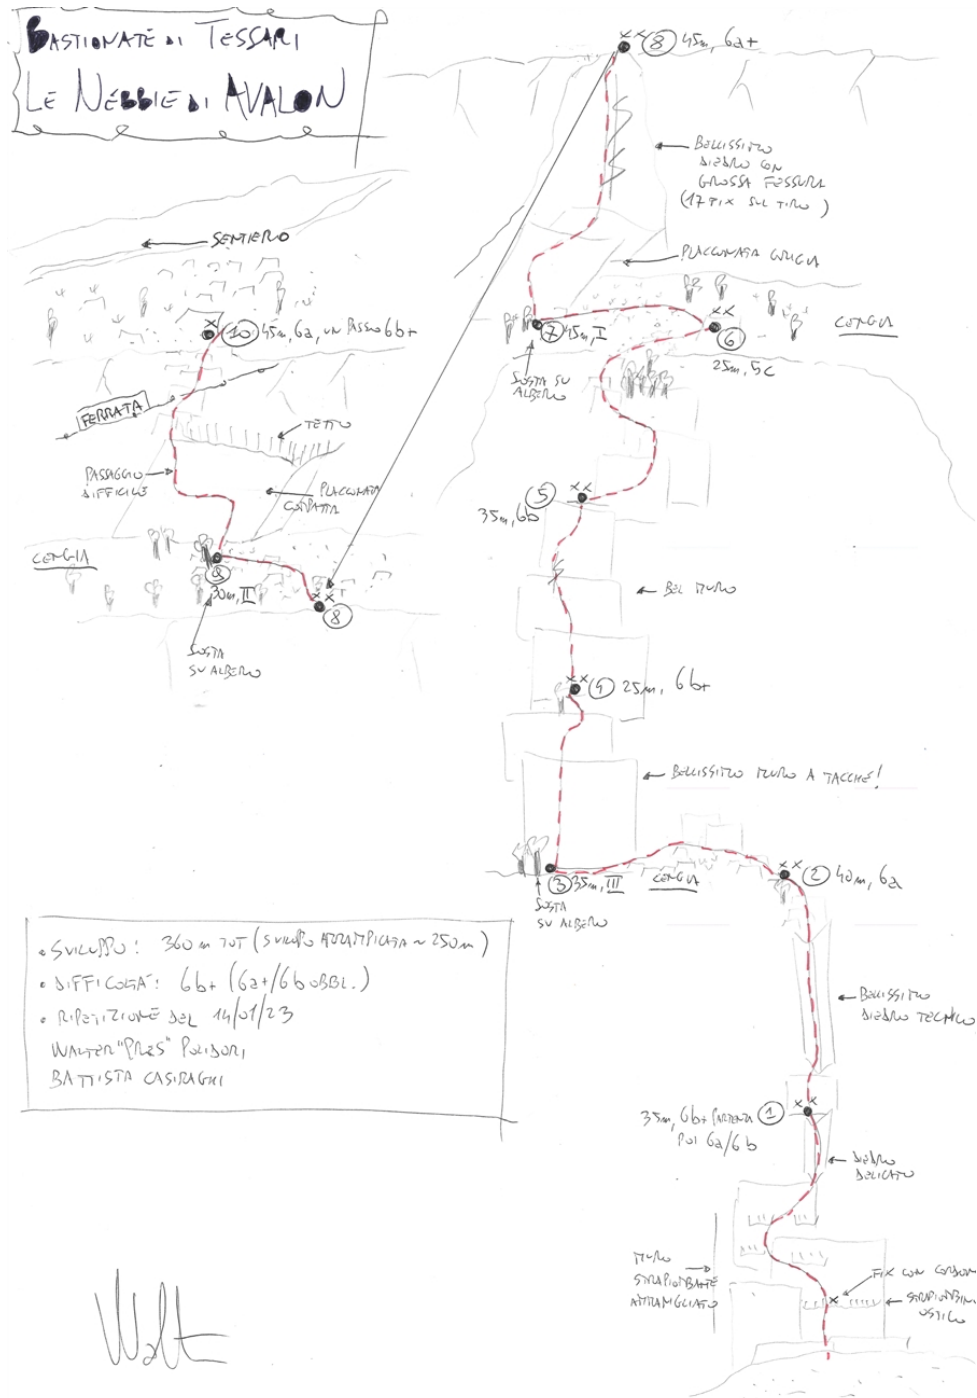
BASTIONATE DI TESSARI
LE NEBBIE DI AVALON

8 45m, 6a+

← BELLISSIMO DIEDRO CON GROSSA FESSURA (17 FIX SUL TIRO)

← PLACCONATA GRIGIA

← SENTIERO

10 45m, 6a, UN PASSO 6b+

FERRATA

← TETTO

PASSAGGIO → DIFFICILE

← PLACCONATA COMPATTA

CENGIA

9 30m, II

SOSTA SU ALBERO

8

7 45m, I

SOSTA SU ALBERO

6 25m, 5c

CENGIA

5 35m, 6b

← BEL MURO

4 25m, 6b+

← BELLISSIMO MURO A TACCHE!

3 35m, III

SOSTA SU ALBERO

CENGIA

2 40m, 6a

← BELLISSIMO DIEDRO TECNICO

35m, 6b+ PARTENZA 1 POI 6a/6b

← DIEDRO DELICATO

MURO STRAPIOMBANTE → ATTRAVERSATO

FIX CON CORDONE

← STRAPIOMBINO OSTICO

• SVILUPPO: 360 m TOT (SVILUPPO ARRAMPICATA ~ 250m)
• DIFFICOLTA': 6b+ (6a+/6b OBBL.)
• RIPETIZIONE DEL 14/01/23
WALTER "PRES" POLIDORI,
BATTISTA CASIRAGHI

Walt